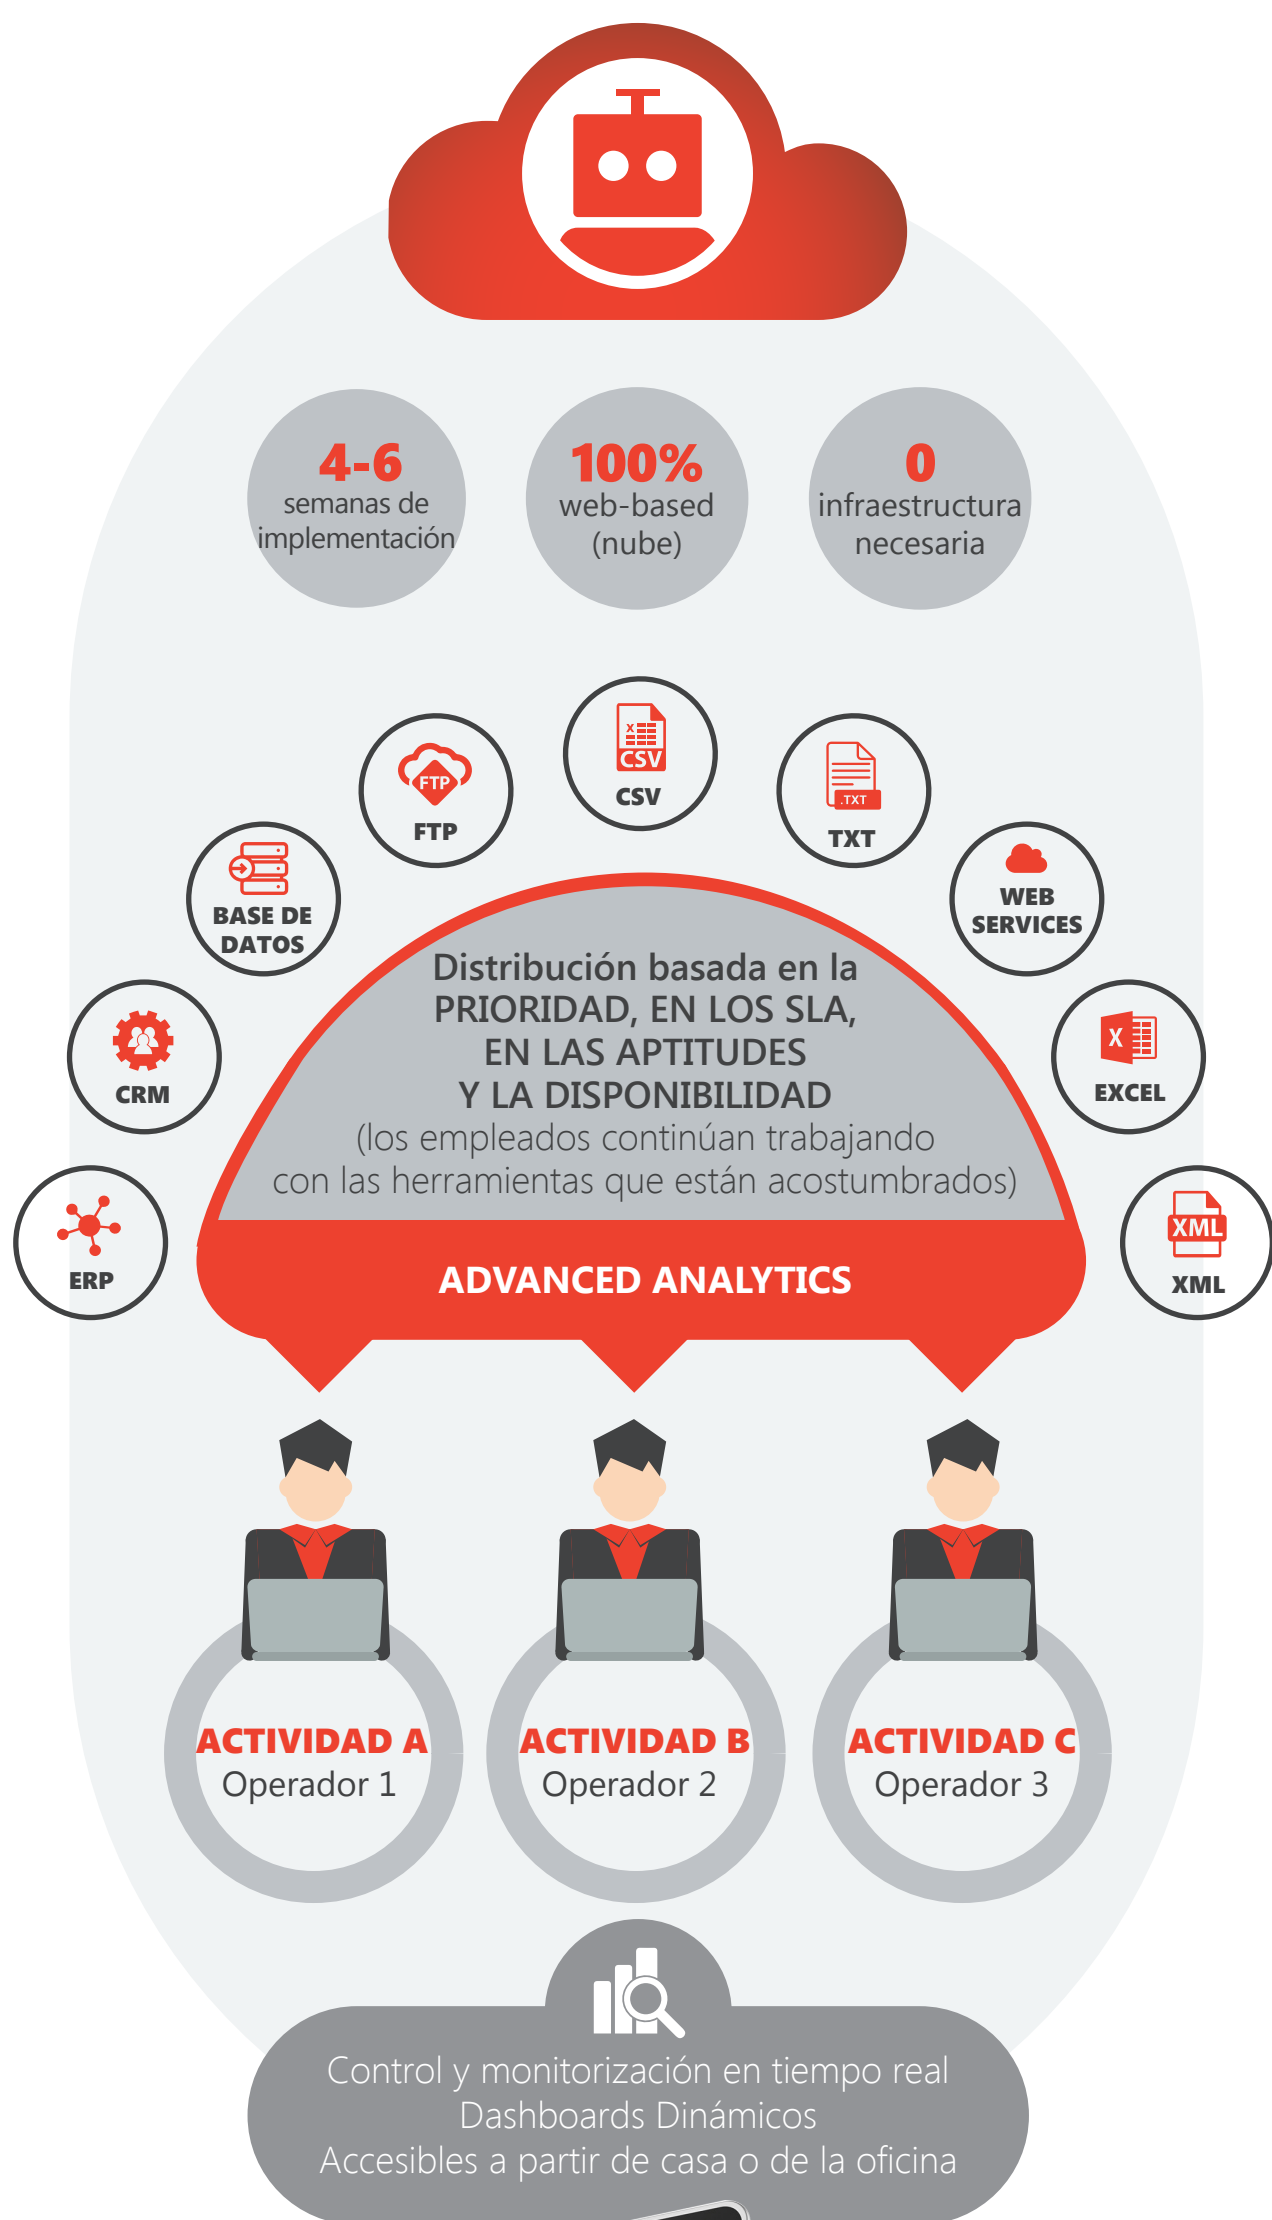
4-6
semanas de implementación

100%
web-based (nube)

0
infraestructura necesaria

FTP
FTP

CSV
CSV

.TXT
TXT

BASE DE DATOS

WEB SERVICES

CRM

X
EXCEL

ERP

XML
XML

Distribución basada en la PRIORIDAD, EN LOS SLA, EN LAS APTITUDES Y LA DISPONIBILIDAD
(los empleados continúan trabajando con las herramientas que están acostumbrados)

ADVANCED ANALYTICS

ACTIVIDAD A
Operador 1

ACTIVIDAD B
Operador 2

ACTIVIDAD C
Operador 3

Control y monitorización en tiempo real
Dashboards Dinámicos
Accesibles a partir de casa o de la oficina